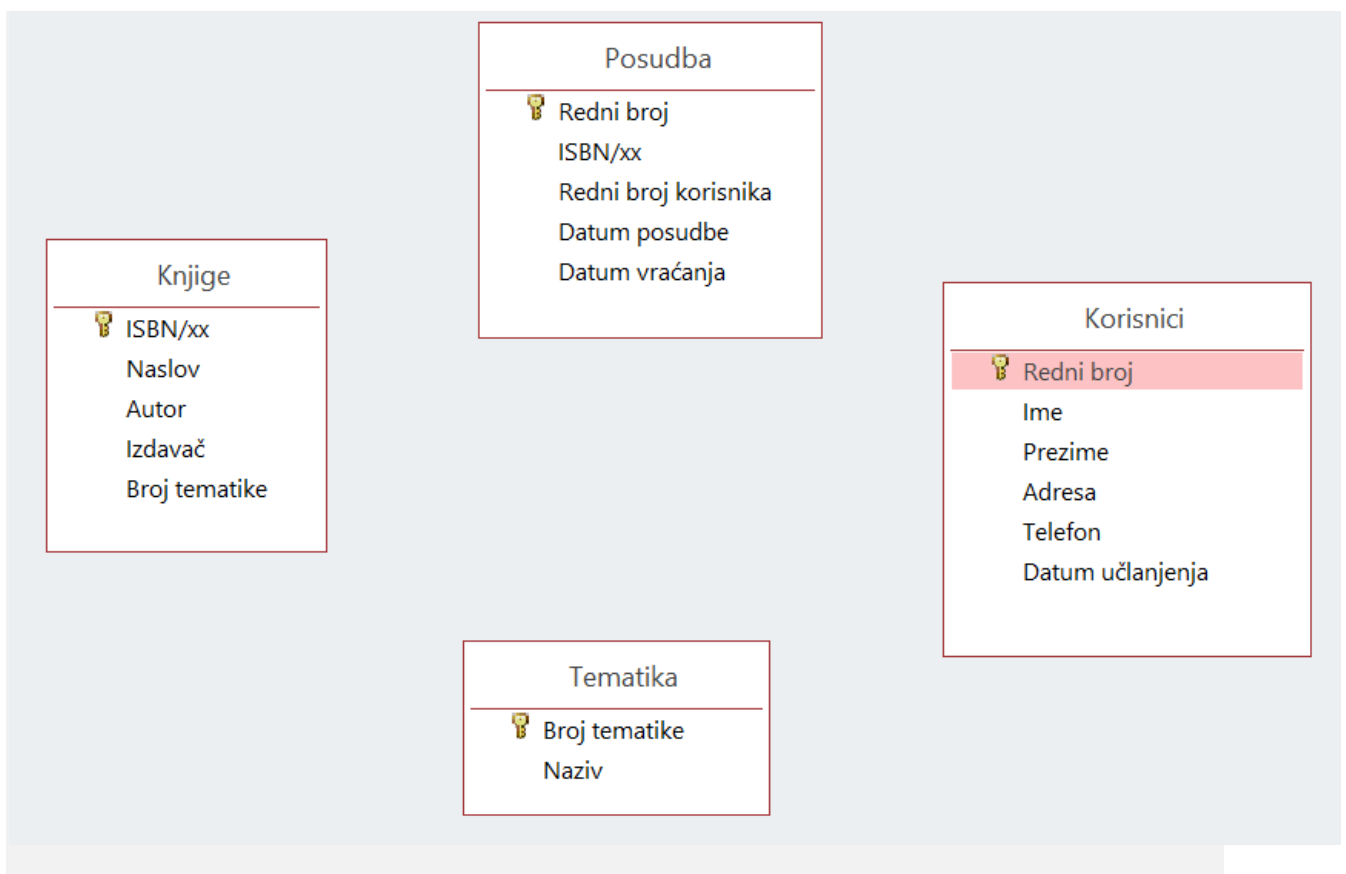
Posudba

Redni broj
ISBN/xx
Redni broj korisnika
Datum posudbe
Datum vraćanja

Knjige

ISBN/xx
Naslov
Autor
Izdavač
Broj tematike

Korisnici

Redni broj
Ime
Prezime
Adresa
Telefon
Datum učlanjenja

Tematika

Broj tematike
Naziv